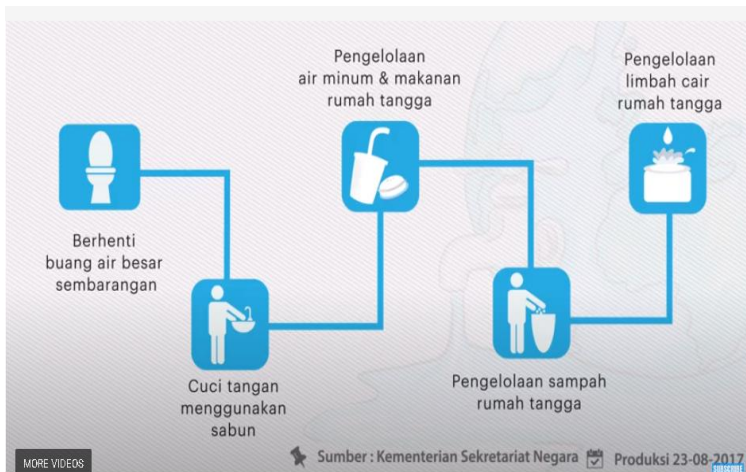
Pengelolaan air minum & makanan rumah tangga

Pengelolaan limbah cair rumah tangga

Berhenti buang air besar sembarangan

Cuci tangan menggunakan sabun

Pengelolaan sampah rumah tangga

MORE VIDEOS

Sumber : Kementerian Sekretariat Negara

Produksi 23-08-2017

SUBSCRIBE